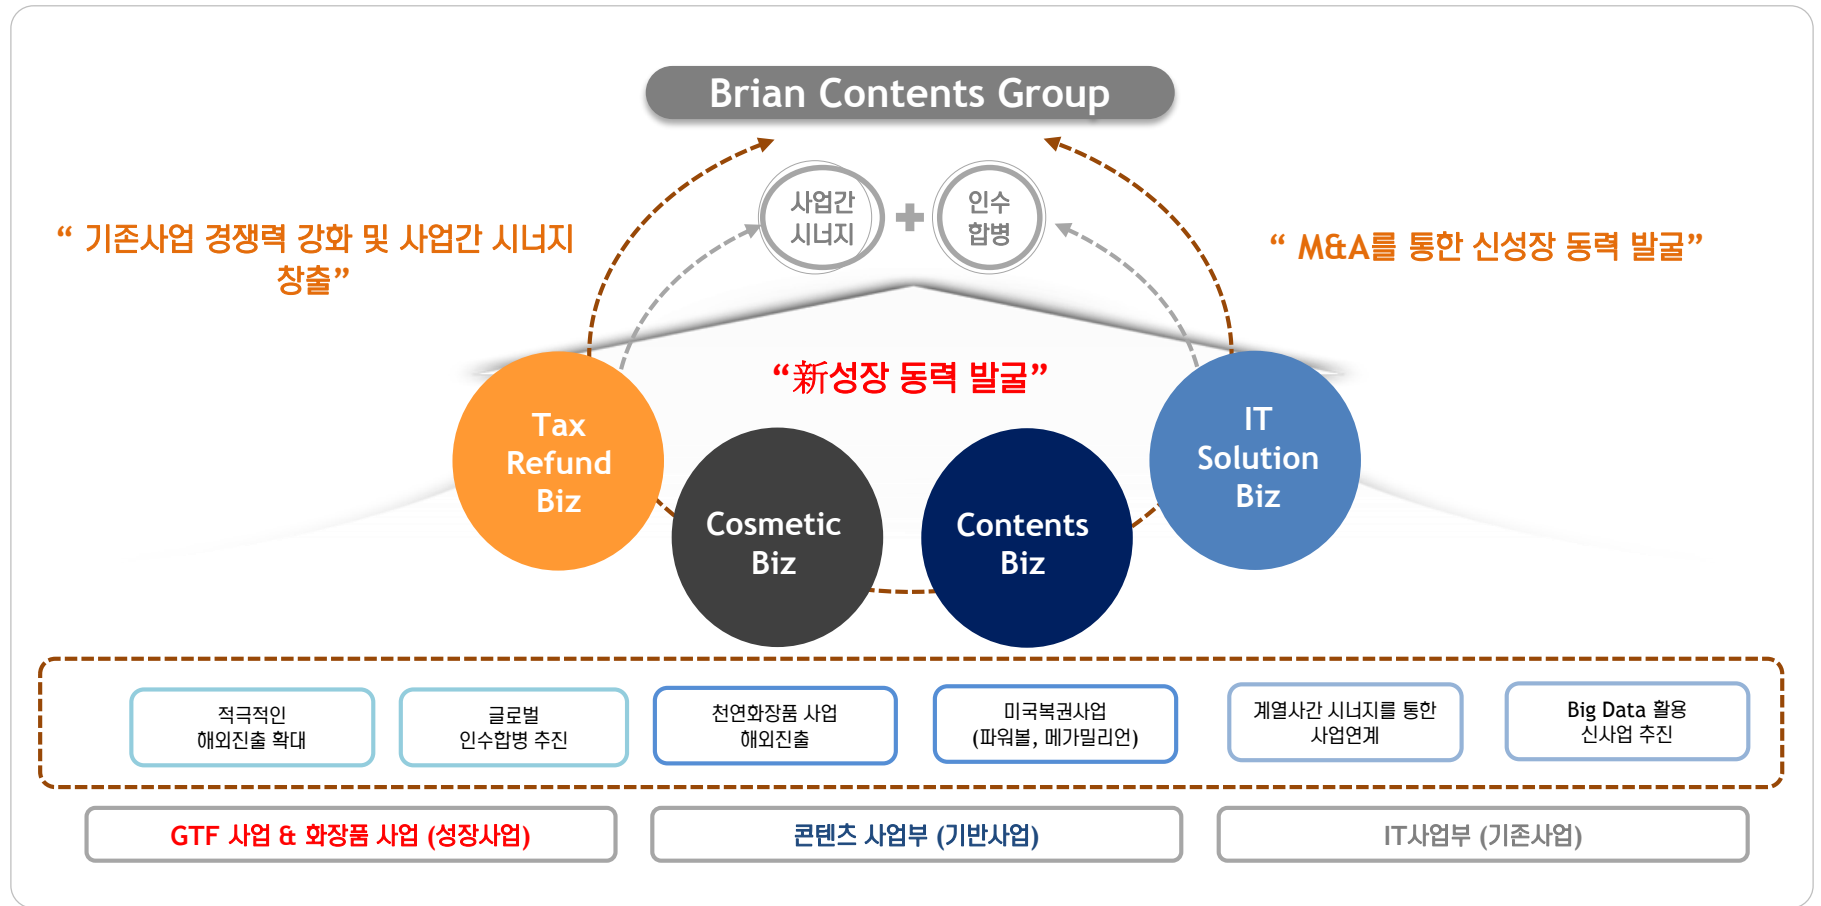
Brian Contents Group

사업간 시너지 + 인수 합병

“ 기존사업 경쟁력 강화 및 사업간 시너지 창출”

“ M&A를 통한 신성장 동력 발굴”

“新성장 동력 발굴”

Tax Refund Biz

Cosmetic Biz

Contents Biz

IT Solution Biz

적극적인 해외진출 확대

글로벌 인수합병 추진

천연화장품 사업 해외진출

미국복권사업 (파워볼, 메가밀리언)

계열사간 시너지를 통한 사업연계

Big Data 활용 신사업 추진

GTF 사업 & 화장품 사업 (성장사업)

콘텐츠 사업부 (기반사업)

IT사업부 (기존사업)